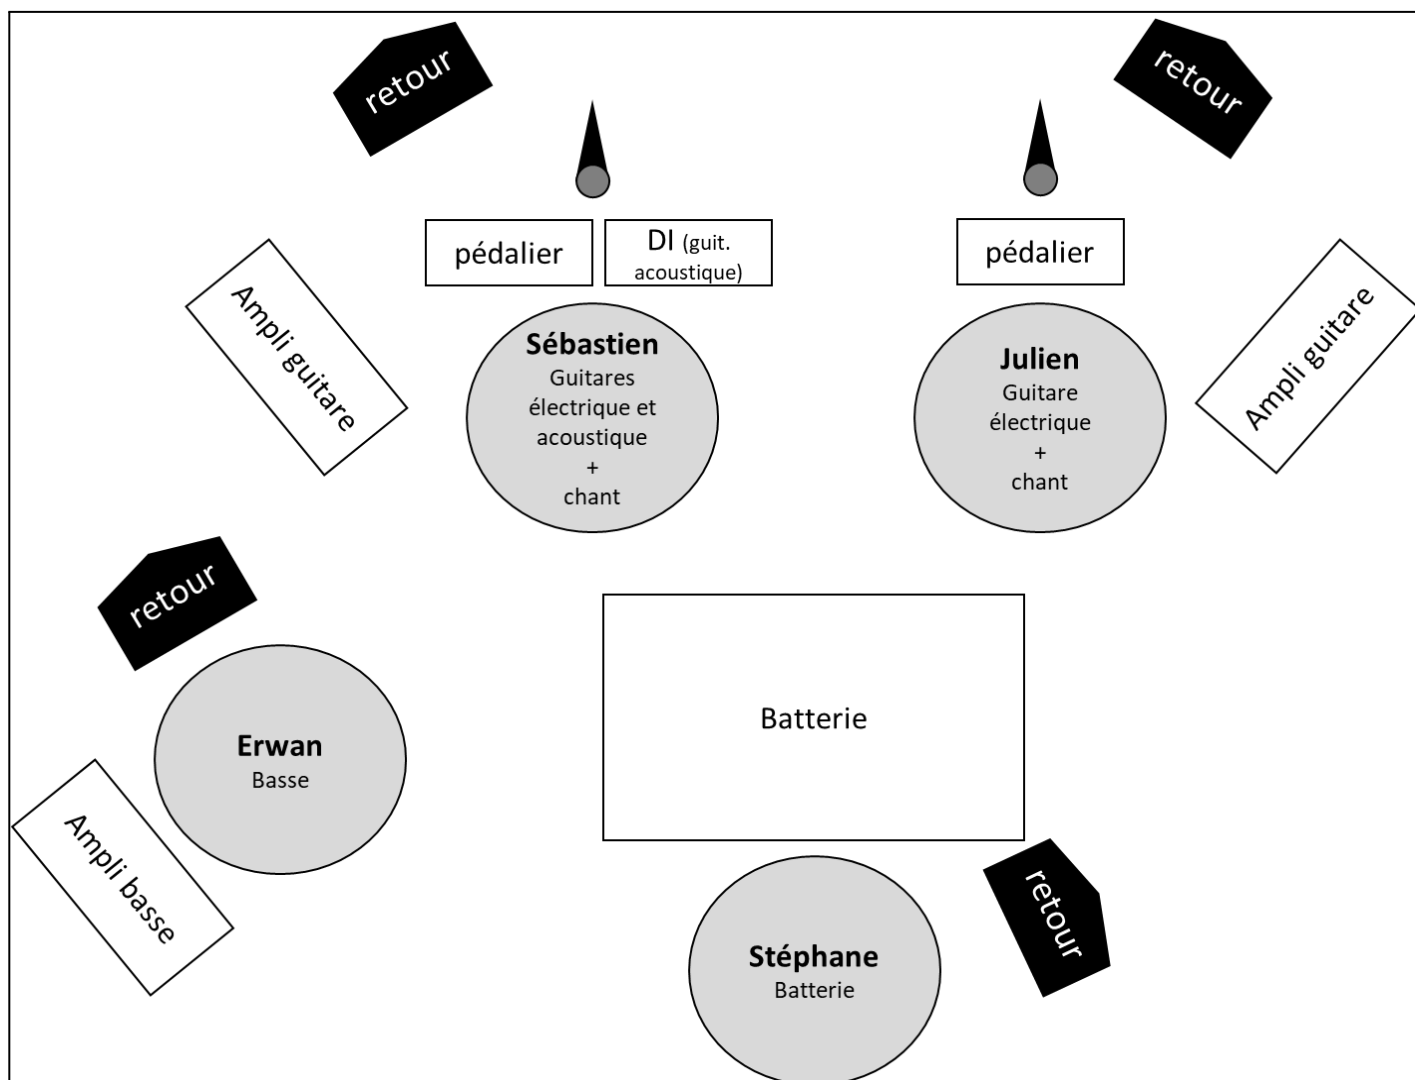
retour

retour

pédalier

DI (guit. acoustique)

pédalier

Ampli guitare

Sébastien
Guitares électrique et acoustique
+
chant

Julien
Guitare électrique
+
chant

Ampli guitare

retour

Batterie

Erwan
Basse

Ampli basse

retour

Stéphane
Batterie